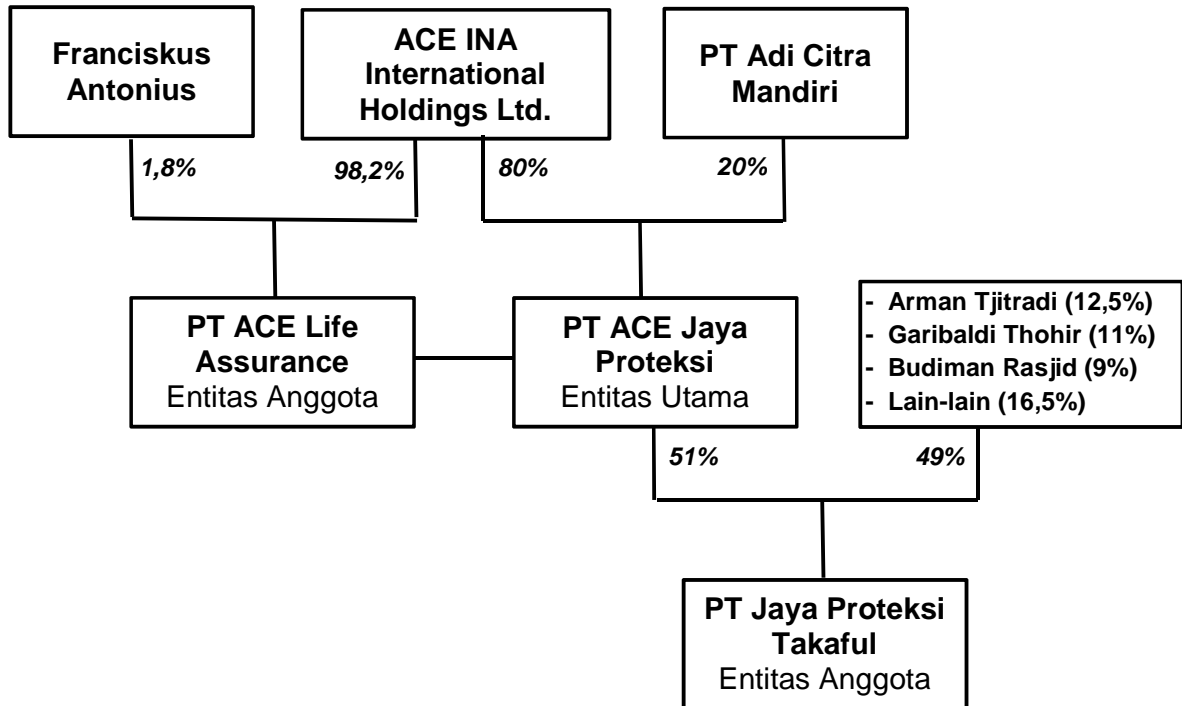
Franciskus Antonius

ACE INA International Holdings Ltd.

PT Adi Citra Mandiri

1,8%

98,2%

80%

20%

PT ACE Life Assurance
Entitas Anggota

PT ACE Jaya Proteksi
Entitas Utama

- Arman Tjitradi (12,5%)
- Garibaldi Thohir (11%)
- Budiman Rasjid (9%)
- Lain-lain (16,5%)

51%

49%

PT Jaya Proteksi Takaful
Entitas Anggota